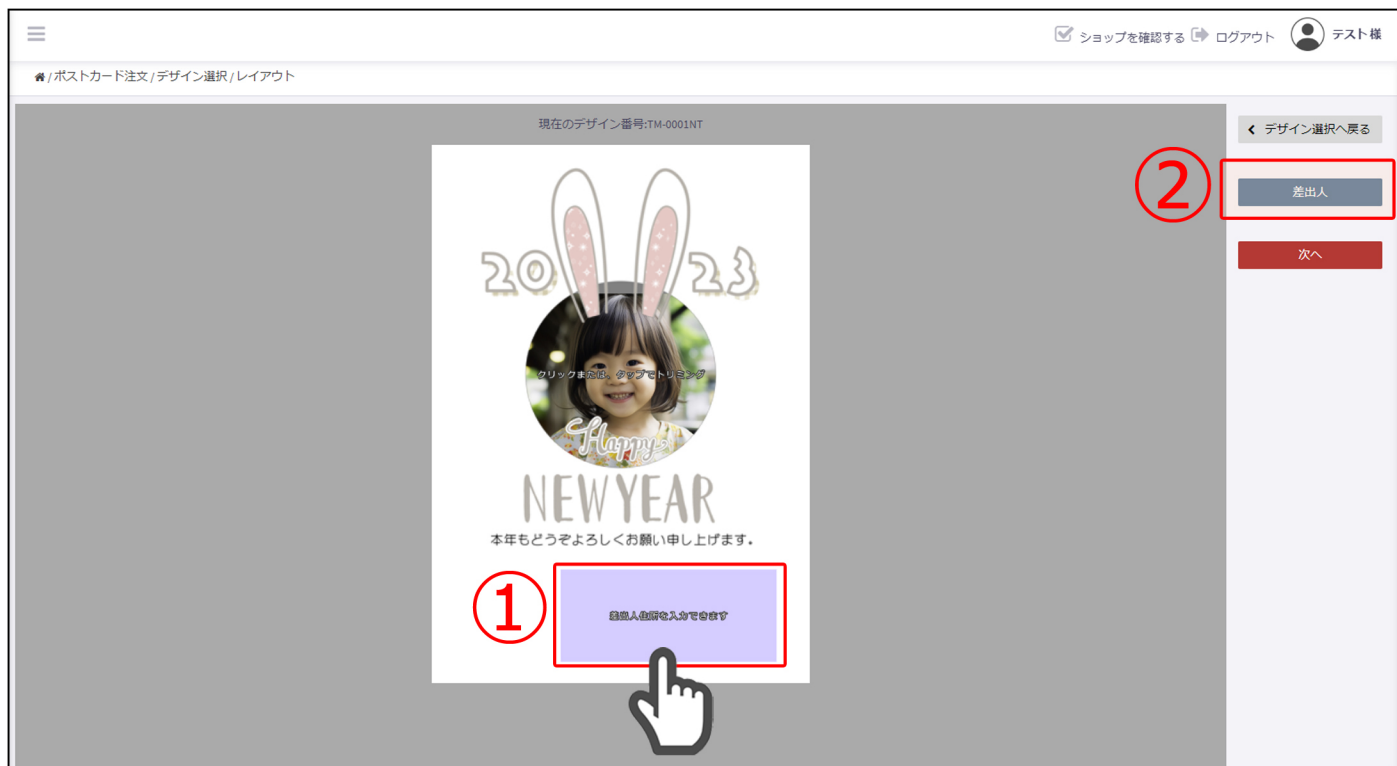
ショップを確認する ログアウト テスト様

/ポストカード注文 / デザイン選択 / レイアウト

現在のデザイン番号:TM-0001NT

2023

クリックまたは、タップでトリミング

Happy

NEW YEAR

本年もどうぞよろしくお願い申し上げます。

①

差出人住所を入力できます

< デザイン選択へ戻る

②

差出人

次へ